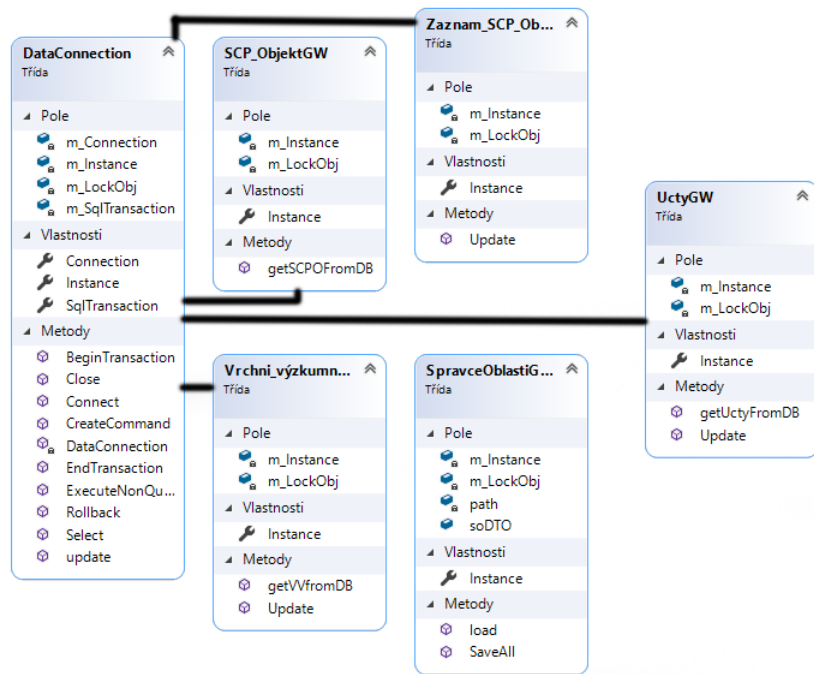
DataConnection
Třída

Pole
m_Connection
m_Instance
m_LockObj
m_SqlTransaction

Vlastnosti
Connection
Instance
SqlTransaction

Metody
BeginTransaction
Close
Connect
CreateCommand
DataConnection
EndTransaction
ExecuteNonQu...
Rollback
Select
update

SCP_ObjektGW
Třída

Pole
m_Instance
m_LockObj

Vlastnosti
Instance

Metody
getSCPOFromDB

Zaznam_SCP_Ob...
Třída

Pole
m_Instance
m_LockObj

Vlastnosti
Instance

Metody
Update

UctyGW
Třída

Pole
m_Instance
m_LockObj

Vlastnosti
Instance

Metody
getUctyFromDB
Update

Vrchni_výzkumn...
Třída

Pole
m_Instance
m_LockObj

Vlastnosti
Instance

Metody
getVVfromDB
Update

SpravceOblastiG...
Třída

Pole
m_Instance
m_LockObj
path
soDTO

Vlastnosti
Instance

Metody
load
SaveAll